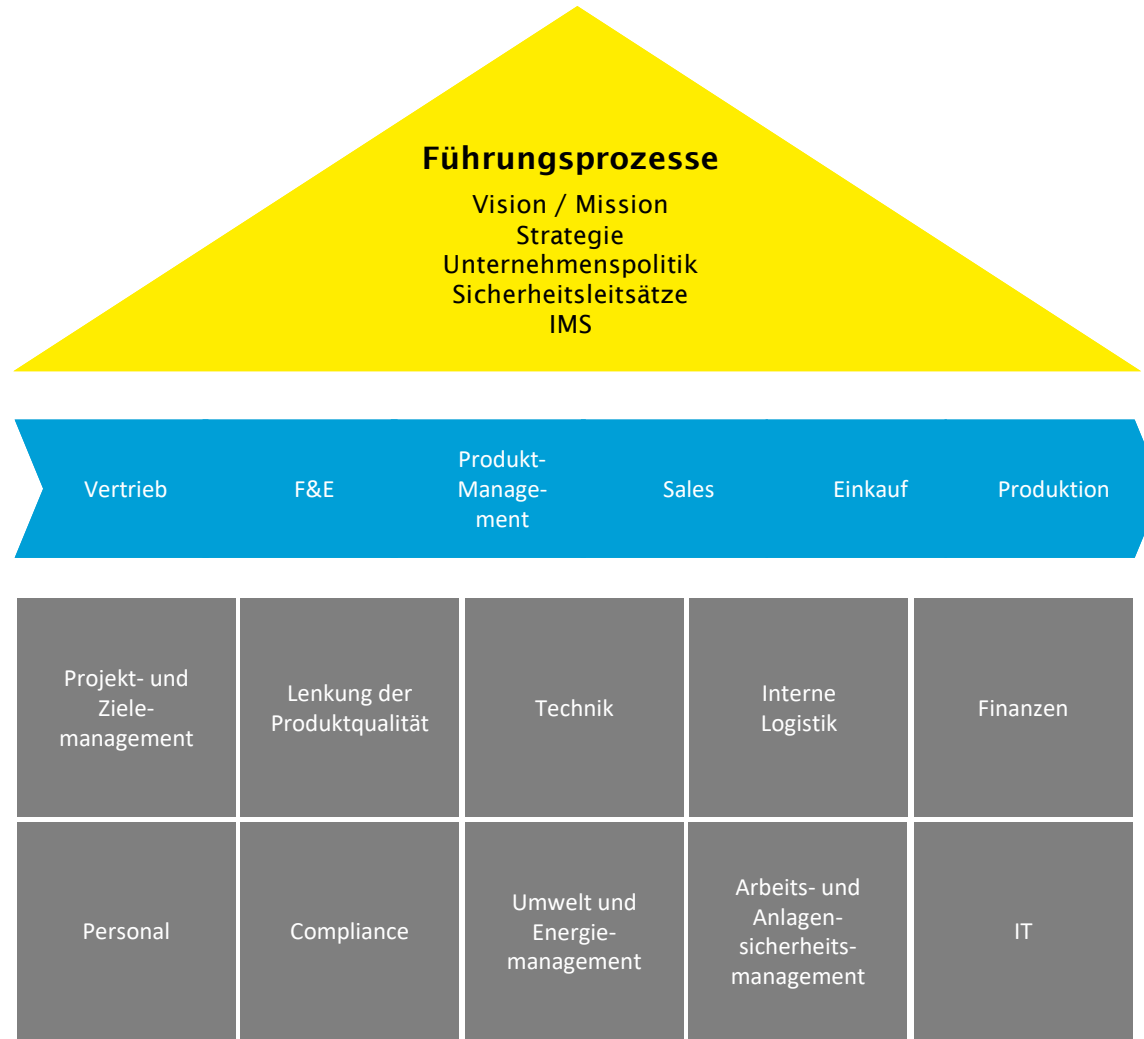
Führungsprozesse

Vision / Mission
Strategie
Unternehmenspolitik
Sicherheitsleitsätze
IMS

Vertrieb

F&E

Produktmanagement

Sales

Einkauf

Produktion

| | | | | |
|---|---|---|---|---|
| Projekt- und Zielemanagement | Lenkung der Produktqualität | Technik | Interne Logistik | Finanzen |
| Personal | Compliance | Umwelt und Energiemanagement | Arbeits- und Anlagensicherheitsmanagement | IT |